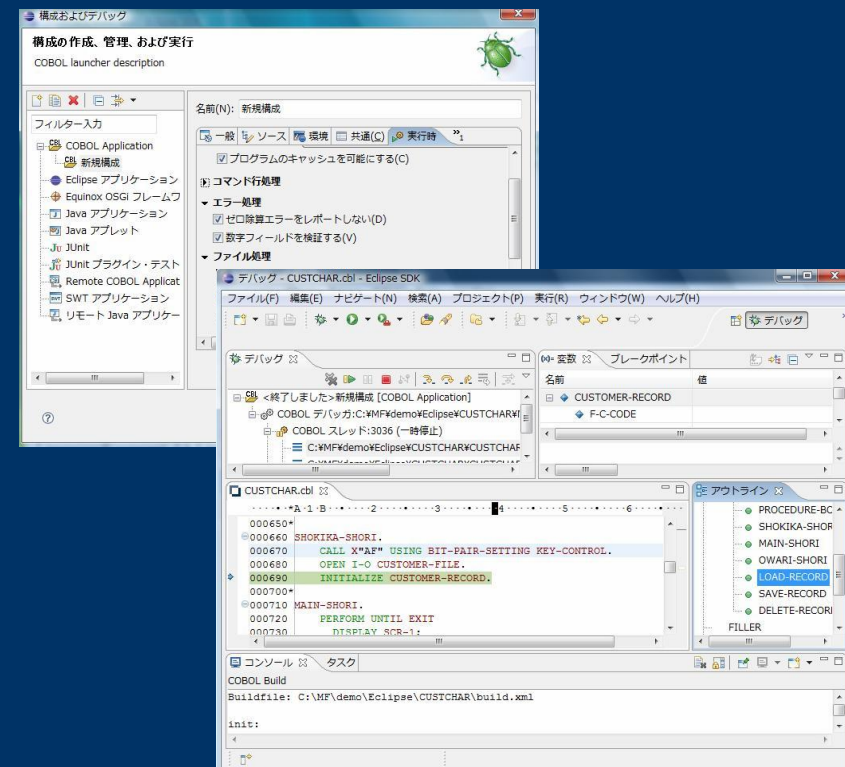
構成およびデバッグ

構成の作成、管理、および実行
COBOL launcher description

フィルター入力
COBOL Application
新規構成
Eclipse アプリケーション
Equinox OSGi フレームワ
Java アプリケーション
Java アプレット
JUnit
JUnit プラグイン・テスト
Remote COBOL Applicat
SWT アプリケーション
リモート Java アプリケー

名前(N): 新規構成
一般 ソース 環境 共通(C) 実行時 »1
プログラムのキャッシュを可能にする(C)
コマンド行処理
エラー処理
ゼロ除算エラーをレポートしない(D)
数字フィールドを検証する(V)
ファイル処理

デバッグ - CUSTCHAR.cbl - Eclipse SDK
ファイル(F) 編集(E) ナビゲート(N) 検索(A) プロジェクト(P) 実行(R) ウィンドウ(W) ヘルプ(H)
デバッグ

デバッグ
<終了しました>新規構成 [COBOL Application]
COBOL デバッガ:C:¥MF¥demo¥Eclipse¥CUSTCHAR¥
COBOL スレッド:3036 (一時停止)
C:¥MF¥demo¥Eclipse¥CUSTCHAR¥CUSTCHAF

変数 ブレークポイント
名前 値
CUSTOMER-RECORD
F-C-CODE

CUSTCHAR.cbl
·····A·1·B······2·······3·······4·······5·······6······
000650*
000660 SHOKIKA-SHORI.
000670 CALL X"AF" USING BIT-PAIR-SETTING KEY-CONTROL.
000680 OPEN I-O CUSTOMER-FILE.
000690 INITIALIZE CUSTOMER-RECORD.
000700*
000710 MAIN-SHORI.
000720 PERFORM UNTIL EXIT
000730 DISPLAY SCR-1;

アウトライン
PROCEDURE-BC
SHOKIKA-SHOR
MAIN-SHORI
OWARI-SHORI
LOAD-RECORD
SAVE-RECORD
DELETE-RECORI
FILLER

コンソール タスク
COBOL Build
Buildfile: C:\MF\demo\Eclipse\CUSTCHAR\build.xml

init: